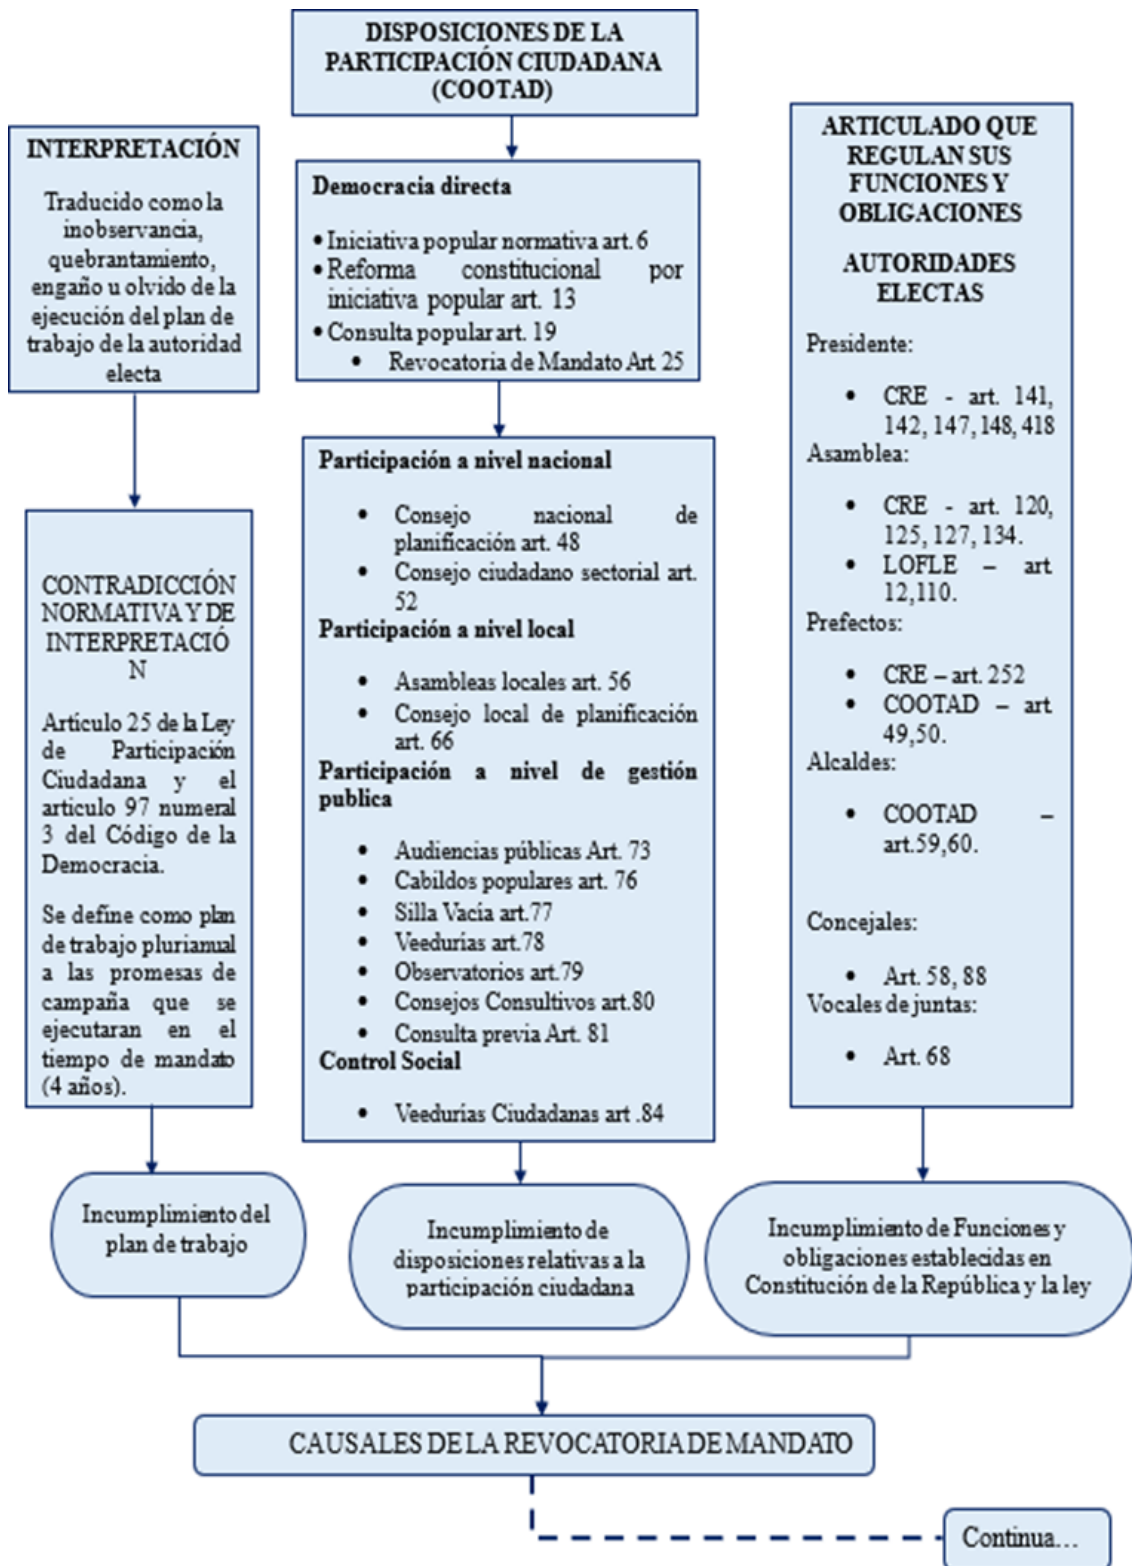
DISPOSICIONES DE LA PARTICIPACIÓN CIUDADANA (COOTAD)

INTERPRETACIÓN

Traducido como la inobservancia, quebrantamiento, engaño u olvido de la ejecución del plan de trabajo de la autoridad electa

CONTRADICCIÓN NORMATIVA Y DE INTERPRETACIÓN

Artículo 25 de la Ley de Participación Ciudadana y el artículo 97 numeral 3 del Código de la Democracia.

Se define como plan de trabajo pluriamual a las promesas de campaña que se ejecutaran en el tiempo de mandato (4 años).

Incumplimiento del plan de trabajo

Democracia directa

• Iniciativa popular normativa art. 6
• Reforma constitucional por iniciativa popular art. 13
• Consulta popular art. 19
• Revocatoria de Mandato Art. 25

Participación a nivel nacional

• Consejo nacional de planificación art. 48
• Consejo ciudadano sectorial art. 52

Participación a nivel local

• Asambleas locales art. 56
• Consejo local de planificación art. 66

Participación a nivel de gestión publica

• Audiencias públicas Art. 73
• Cabildos populares art. 76
• Silla Vacia art.77
• Veedurías art.78
• Observatorios art.79
• Consejos Consultivos art.80
• Consulta previa Art. 81

Control Social

• Veedurías Ciudadanas art .84

Incumplimiento de disposiciones relativas a la participación ciudadana

ARTICULADO QUE REGULAN SUS FUNCIONES Y OBLIGACIONES

AUTORIDADES ELECTAS

Presidente:

• CRE - art. 141, 142, 147, 148, 418

Asamblea:

• CRE - art. 120, 125, 127, 134.
• LOFLE – art 12,110.

Prefectos:

• CRE – art. 252
• COOTAD – art 49,50.

Alcaldes:

• COOTAD – art.59,60.

Concejales:

• Art. 58, 88

Vocales de juntas:

• Art. 68

Incumplimiento de Funciones y obligaciones establecidas en Constitución de la República y la ley

CAUSALES DE LA REVOCATORIA DE MANDATO

Continua...